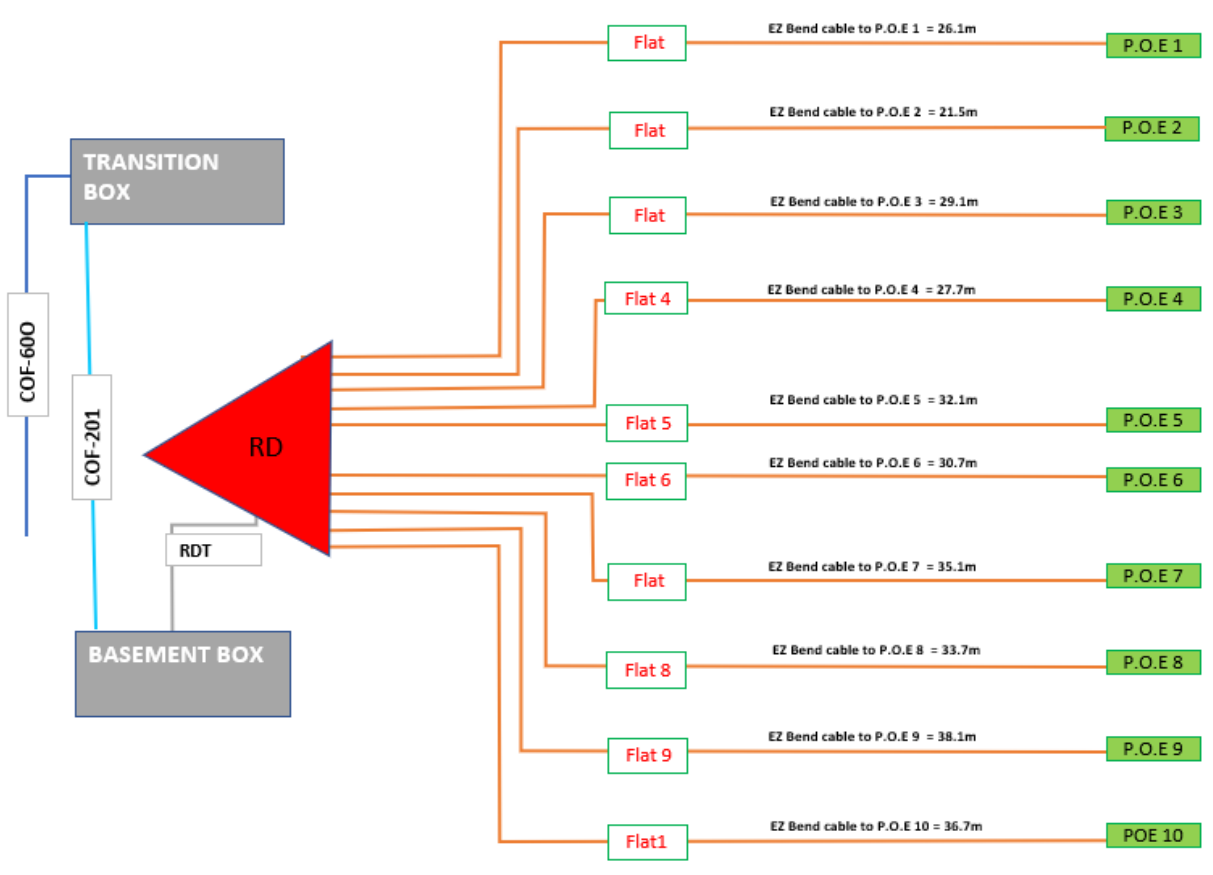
TRANSITION BOX

COF-60O

COF-201

RD

RDT

BASEMENT BOX

Flat
EZ Bend cable to P.O.E 1 = 26.1m
P.O.E 1

Flat
EZ Bend cable to P.O.E 2 = 21.5m
P.O.E 2

Flat
EZ Bend cable to P.O.E 3 = 29.1m
P.O.E 3

Flat 4
EZ Bend cable to P.O.E 4 = 27.7m
P.O.E 4

Flat 5
EZ Bend cable to P.O.E 5 = 32.1m
P.O.E 5

Flat 6
EZ Bend cable to P.O.E 6 = 30.7m
P.O.E 6

Flat
EZ Bend cable to P.O.E 7 = 35.1m
P.O.E 7

Flat 8
EZ Bend cable to P.O.E 8 = 33.7m
P.O.E 8

Flat 9
EZ Bend cable to P.O.E 9 = 38.1m
P.O.E 9

Flat1
EZ Bend cable to P.O.E 10 = 36.7m
POE 10